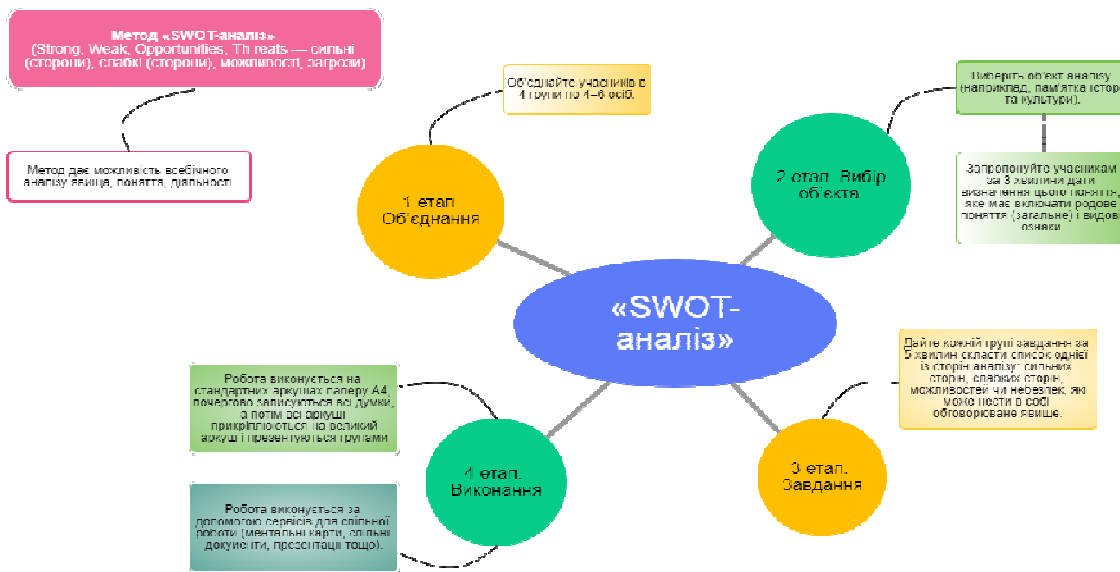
Метод «SWOT-аналіз»
(Strong, Weak, Opportunities, Th reats — сильні (сторони), слабкі (сторони), можливості, загрози)

Метод дає можливість всебічного аналізу явища, поняття, діяльності

Об'єднайте учасників в 4 групи по 4–6 осіб.

1 етап Об'єднання

Виберіть об'єкт аналізу (наприклад, пам'ятка історії та культури).

2 етап. Вибір об'єкта

Запропонуйте учасникам за 3 хвилини дати визначення цього поняття, яке має включати родове поняття (загальне) і видові ознаки

«SWOT-аналіз»

Дайте кожній групі завдання за 5 хвилин скласти список однієї із сторін аналізу: сильних сторін, слабких сторін, можливостей чи небезпек, які може нести в собі обговорюване явище.

Робота виконується на стандартних аркушах паперу А4, почергово записуються всі думки, а потім всі аркуші прикріплюються до великого аркуш і презентуються групами

4 етап. Виконання

3 етап. Завдання

Робота виконується за допомогою сервісів для спільної роботи (ментальні карти, спільні документи, презентації тощо).